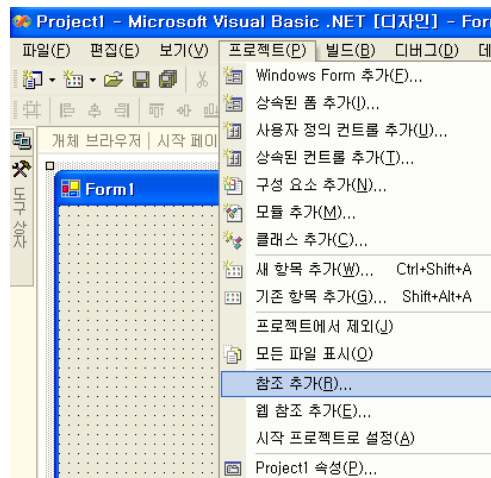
Project1 - Microsoft Visual Basic .NET [디자인] - For

파일(F) 편집(E) 보기(V) 프로젝트(P) 빌드(B) 디버그(D) 데

개체 브라우저 | 시작 페이

도구 상자

Form1

Windows Form 추가(F)...
상속된 폼 추가(I)...
사용자 정의 컨트롤 추가(U)...
상속된 컨트롤 추가(T)...
구성 요소 추가(N)...
모듈 추가(M)...
클래스 추가(C)...
새 항목 추가(W)... Ctrl+Shift+A
기존 항목 추가(G)... Shift+Alt+A
프로젝트에서 제외(J)
모든 파일 표시(O)
참조 추가(R)...
웹 참조 추가(E)...
시작 프로젝트로 설정(A)
Project1 속성(P)...